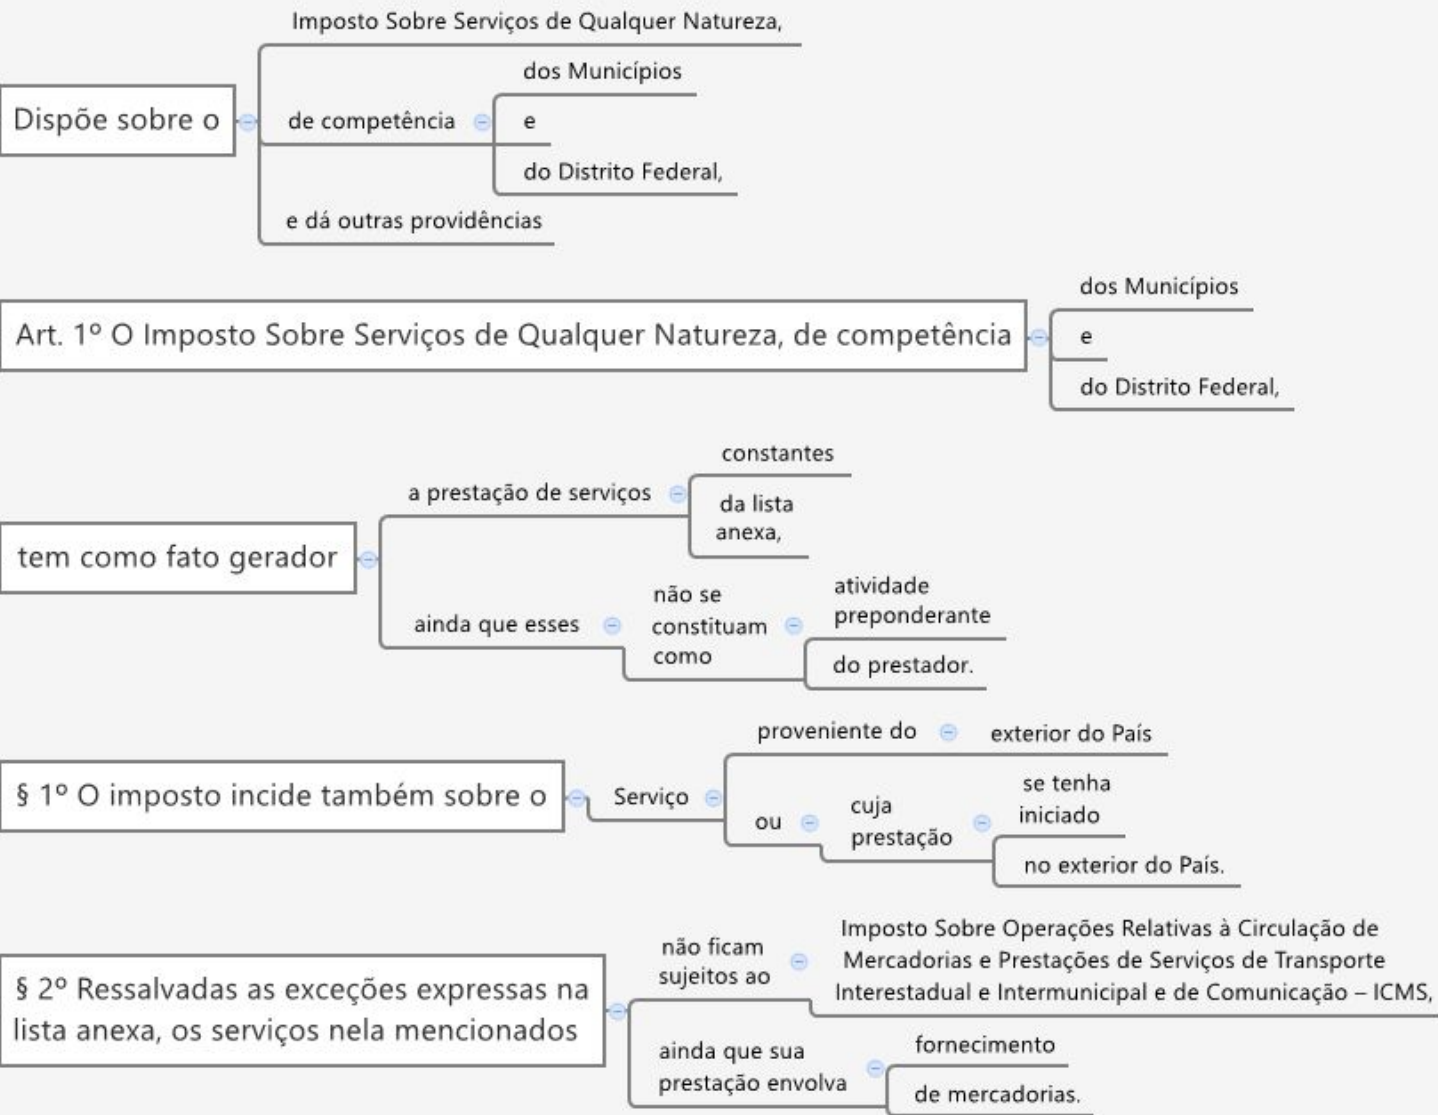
Dispõe sobre o

Imposto Sobre Serviços de Qualquer Natureza,

de competência

dos Municípios

e

do Distrito Federal,

e dá outras providências

Art. 1º O Imposto Sobre Serviços de Qualquer Natureza, de competência

dos Municípios

e

do Distrito Federal,

tem como fato gerador

a prestação de serviços

constantes

da lista anexa,

ainda que esses

não se constituam como

atividade preponderante

do prestador.

§ 1º O imposto incide também sobre o

Serviço

proveniente do

exterior do País

ou

cuja prestação

se tenha iniciado

no exterior do País.

§ 2º Ressalvadas as exceções expressas na lista anexa, os serviços nela mencionados

não ficam sujeitos ao

Imposto Sobre Operações Relativas à Circulação de Mercadorias e Prestações de Serviços de Transporte Interestadual e Intermunicipal e de Comunicação – ICMS,

ainda que sua prestação envolva

fornecimento

de mercadorias.